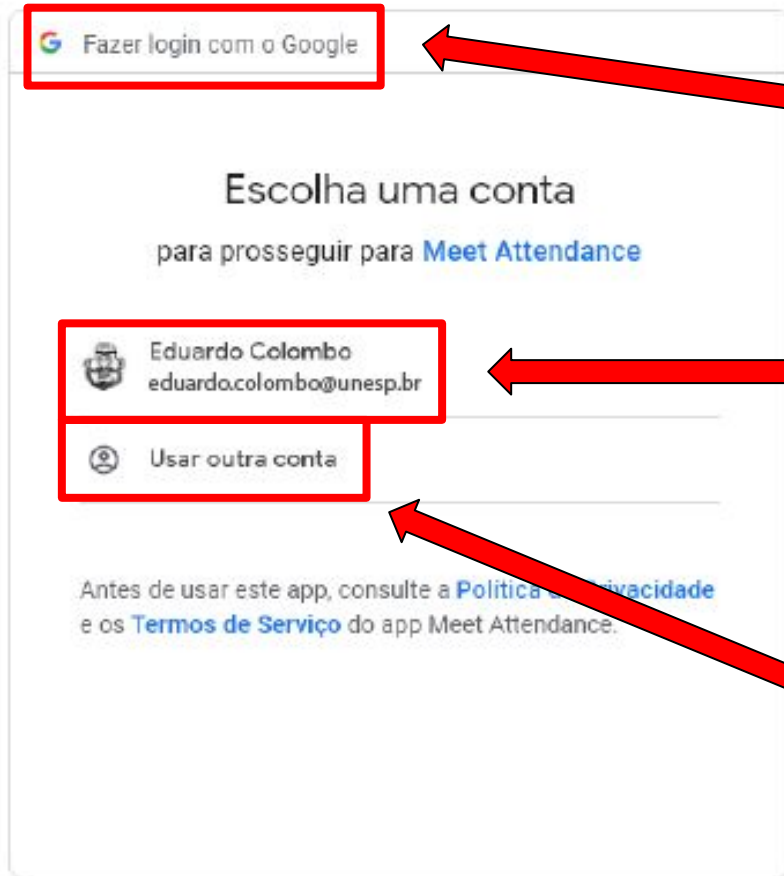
G Fazer login com o Google

Escolha uma conta

para prosseguir para Meet Attendance

Eduardo Colombo
eduardo.colombo@unesp.br

Usar outra conta

Antes de usar este app, consulte a Política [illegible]rivacidade e os Termos de Serviço do app Meet Attendance.